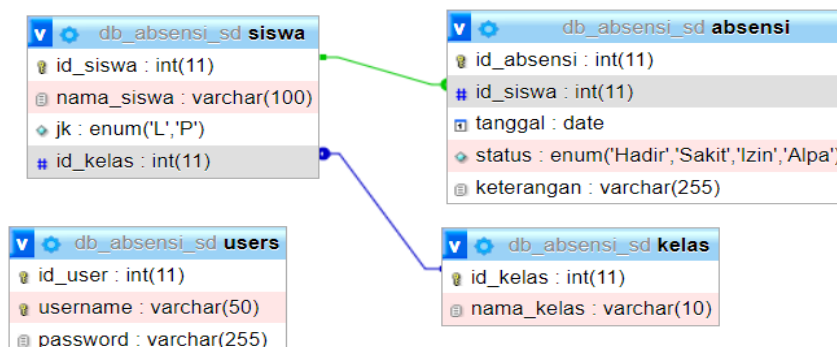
v db_absensi_sd siswa
id_siswa : int(11)
nama_siswa : varchar(100)
jk : enum('L','P')
id_kelas : int(11)

v db_absensi_sd absensi
id_absensi : int(11)
id_siswa : int(11)
tanggal : date
status : enum('Hadir','Sakit','Izin','Alpa')
keterangan : varchar(255)

v db_absensi_sd users
id_user : int(11)
username : varchar(50)
password : varchar(255)

v db_absensi_sd kelas
id_kelas : int(11)
nama_kelas : varchar(10)